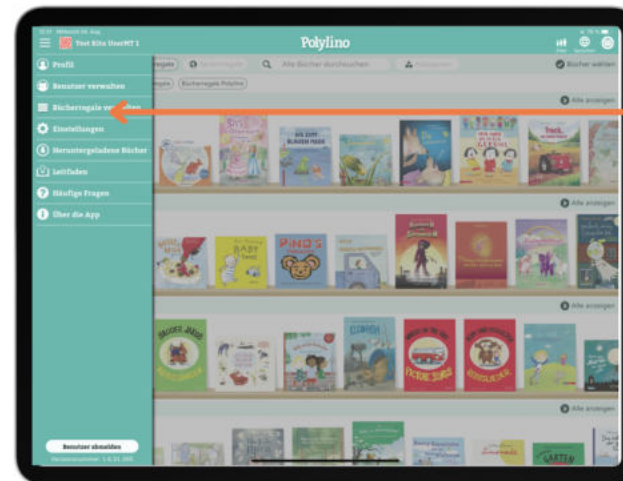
Test Kita UserMT 1

Polylino

Profil

Benutzer verwalten

Bücherregale verwalten

Einstellungen

Heruntergeladene Bücher

Leitfaden

Häufige Fragen

Über die App

Alle Bücher durchsuchen

Bücher wählen

Bücherregale Polylino

Alle anzeigen

Alle anzeigen

Alle anzeigen

Alle anzeigen

Benutzer abmelden

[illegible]